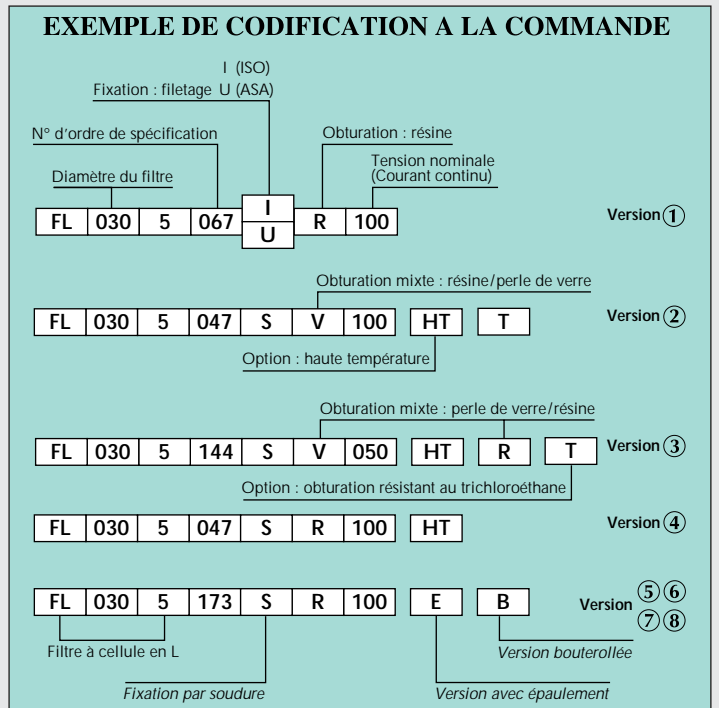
EXEMPLE DE CODIFICATION A LA COMMANDE

I (ISO)
Fixation : filetage U (ASA)

N° d'ordre de spécification

Obturation : résine

Tension nominale (Courant continu)

Diamètre du filtre

| FL | 030 | 5 | 067 | I / U | R | 100 |
|---|---|---|---|---|---|---|

Version ①

Obturation mixte : résine/perle de verre

| FL | 030 | 5 | 047 | S | V | 100 | HT | T |
|---|---|---|---|---|---|---|---|---|

Version ②

Option : haute température

Obturation mixte : perle de verre/résine

| FL | 030 | 5 | 144 | S | V | 050 | HT | R | T |
|---|---|---|---|---|---|---|---|---|---|

Version ③

Option : obturation résistant au trichloroéthane

| FL | 030 | 5 | 047 | S | R | 100 | HT |
|---|---|---|---|---|---|---|---|

Version ④

| FL | 030 | 5 | 173 | S | R | 100 | E | B |
|---|---|---|---|---|---|---|---|---|

Version ⑤⑥ ⑦⑧

Filtre à cellule en L

Version bouterollée

Fixation par soudure

Version avec épaulement